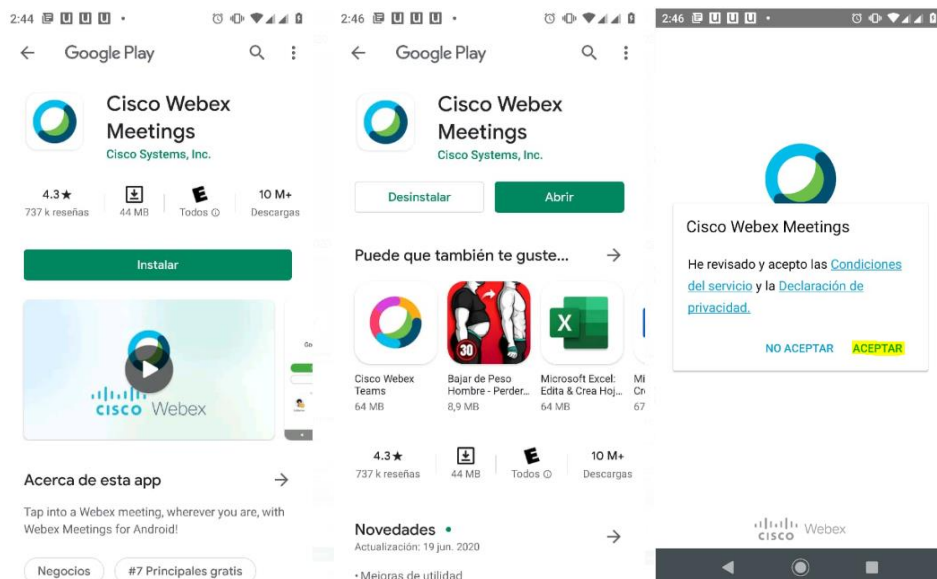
2:44

Google Play

Cisco Webex Meetings
Cisco Systems, Inc.

4.3★
737 k reseñas

44 MB

E
Todos ⓘ

10 M+
Descargas

Instalar

cisco Webex

Acerca de esta app

Tap into a Webex meeting, wherever you are, with Webex Meetings for Android!

Negocios

#7 Principales gratis

2:46

Google Play

Cisco Webex Meetings
Cisco Systems, Inc.

Desinstalar

Abrir

Puede que también te guste...

Cisco Webex Teams
64 MB

30
Bajar de Peso Hombre - Perder...
8,9 MB

Microsoft Excel: Edita & Crea Hoj...
64 MB

Mi Cr
67

4.3★
737 k reseñas

44 MB

E
Todos ⓘ

10 M+
Descargas

Novedades •
Actualización: 19 jun. 2020

• Mejoras de utilidad

2:46

Cisco Webex Meetings

He revisado y acepto las Condiciones del servicio y la Declaración de privacidad.

NO ACEPTAR

ACEPTAR

cisco Webex